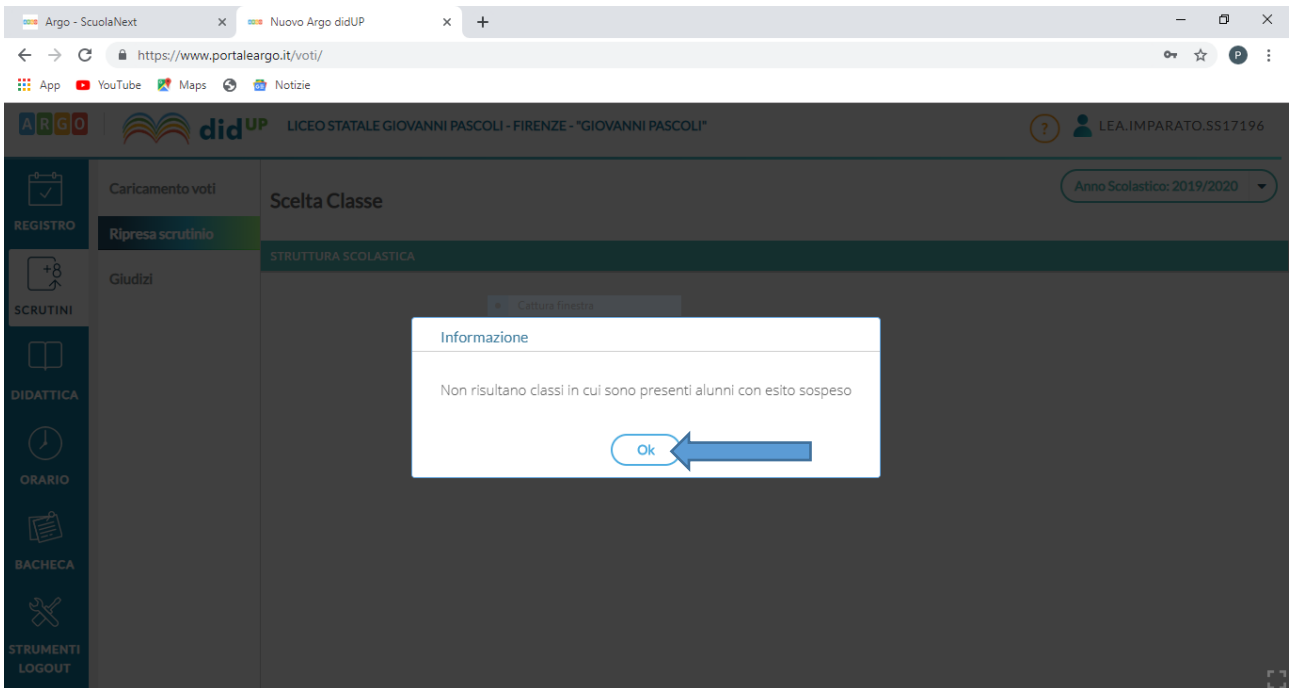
Argo - ScuolaNext
Nuovo Argo didUP
https://www.portaleargo.it/voti/
App YouTube Maps Notizie

ARGO didUP LICEO STATALE GIOVANNI PASCOLI - FIRENZE - "GIOVANNI PASCOLI"
LEA.IMPARATO.SS17196

REGISTRO
+8
SCRUTINI
DIDATTICA
ORARIO
BACHECA
STRUMENTI
LOGOUT

Caricamento voti
Ripresa scrutinio
Giudizi

Scelta Classe
Anno Scolastico: 2019/2020
STRUTTURA SCOLASTICA
Cattura finestra

Informazione
Non risultano classi in cui sono presenti alunni con esito sospeso
Ok